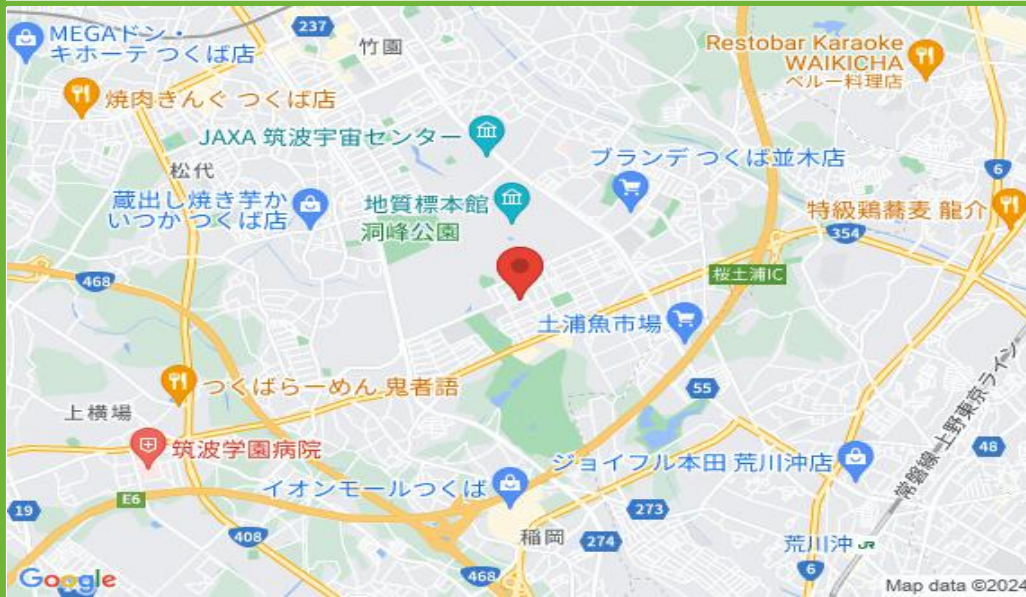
MEGAドン・キホーテ つくば店
237
竹園
Restobar Karaoke WAIKICHA ペルー料理店
焼肉きんぐ つくば店
JAXA 筑波宇宙センター
松代
ブランデ つくば並木店
6
蔵出し焼き芋かいつか つくば店
地質標本館
洞峰公園
特級鶏蕎麦 龍介
354
468
桜土浦IC
土浦魚市場
つくばらーめん 鬼者語
55
上横場
筑波学園病院
48
ジョイフル本田 荒川沖店
常磐線上野東京ライン
E6
イオンモールつくば
19
408
273
稲岡
274
荒川沖
468
6
Google
Map data ©2024